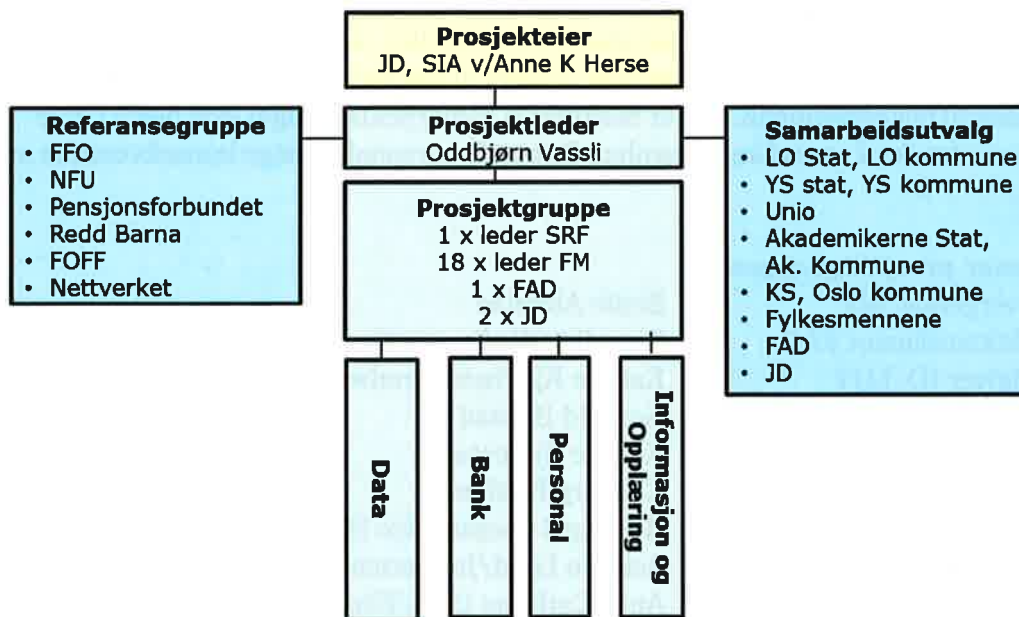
Prosjekteier
JD, SIA v/Anne K Herse

Referansegruppe
• FFO
• NFU
• Pensjonsforbundet
• Redd Barna
• FOFF
• Nettverket

Prosjektleder
Oddbjørn Vassli

Samarbeidsutvalg
• LO Stat, LO kommune
• YS stat, YS kommune
• Unio
• Akademikerne Stat, Ak. Kommune
• KS, Oslo kommune
• Fylkesmennene
• FAD
• JD

Prosjektgruppe
1 x leder SRF
18 x leder FM
1 x FAD
2 x JD

Data

Bank

Personal

Informasjon og Opplæring